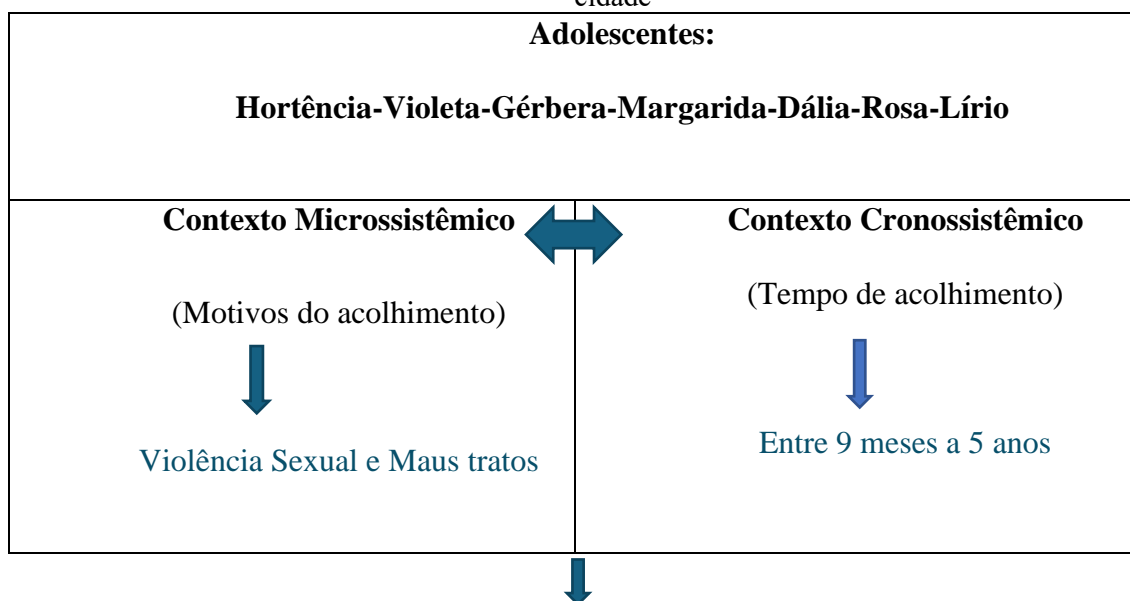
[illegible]

**Adolescentes:**

**Hortência-Violeta-Gérbera-Margarida-Dália-Rosa-Lírio**

| **Contexto Microssistêmico** | **Contexto Cronossistêmico** |
|---|---|
| (Motivos do acolhimento) | (Tempo de acolhimento) |
| Violência Sexual e Maus tratos | Entre 9 meses a 5 anos |